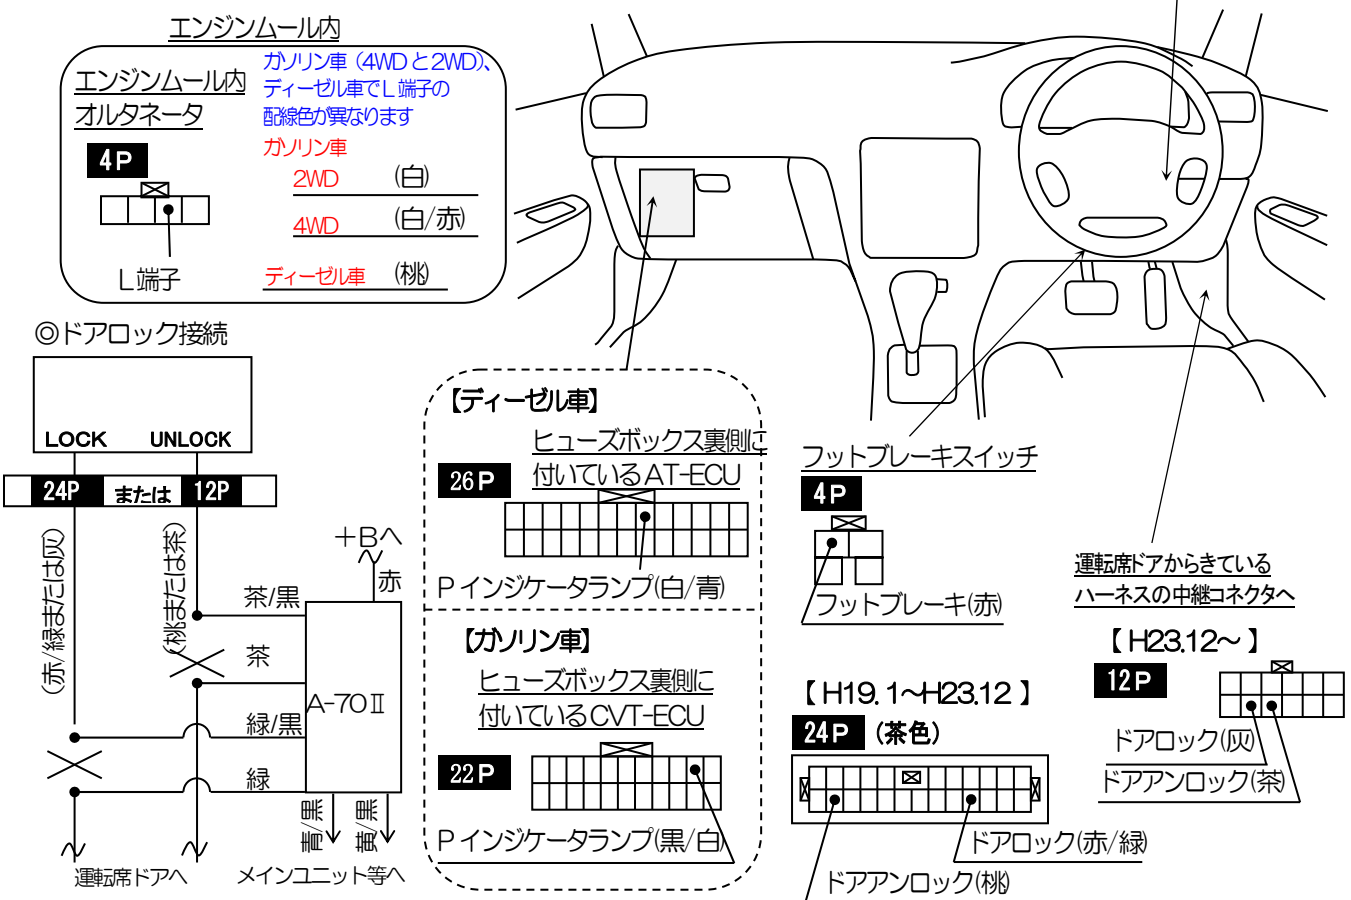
エンジンムール内

エンジンムール内
オルタネータ

ガソリン車（4WDと2WD）、ディーゼル車でL端子の配線色が異なります

4P

L端子

ガソリン車
2WD （白）
4WD （白/赤）
ディーゼル車 （桃）

◎ドアロック接続

LOCK UNLOCK

24P または 12P

（赤/緑または灰）
（桃または茶）

＋Bへ
赤
茶/黒
茶
緑/黒
緑
A-70Ⅱ
青/黒
黄/黒

運転席ドアへ
メインユニット等へ

【ディーゼル車】
ヒューズボックス裏側に付いているAT-ECU
26P
Pインジケータランプ(白/青)

【ガソリン車】
ヒューズボックス裏側に付いているCVT-ECU
22P
Pインジケータランプ(黒/白)

フットブレーキスイッチ
4P
フットブレーキ(赤)

運転席ドアからきているハーネスの中継コネクタへ

【 H23.12～ 】
12P
ドアロック(灰)
ドアアンロック(茶)

【 H19.1～H23.12 】
24P （茶色）
ドアロック(赤/緑)
ドアアンロック(桃)